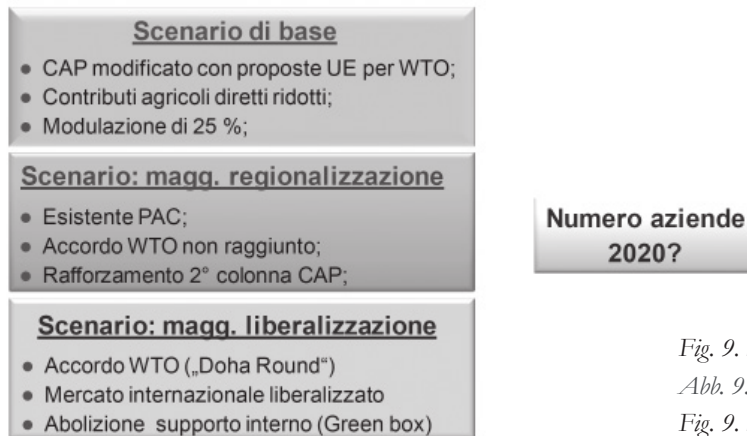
Scenario di base

• CAP modificato con proposte UE per WTO;
• Contributi agricoli diretti ridotti;
• Modulazione di 25 %;

Scenario: magg. regionalizzazione

• Esistente PAC;
• Accordo WTO non raggiunto;
• Rafforzamento 2° colonna CAP;

Scenario: magg. liberalizzazione

• Accordo WTO („Doha Round")
• Mercato internazionale liberalizzato
• Abolizione supporto interno (Green box)

Numero aziende 2020?

Fig. 9.
Abb. 9.
Fig. 9.